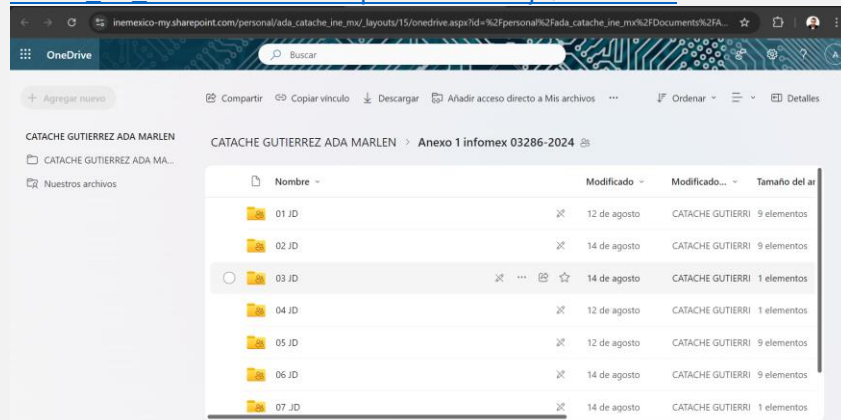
inemexico-my.sharepoint.com/personal/ada_catache_ine_mx/_layouts/15/onedrive.aspx?id=%2Fpersonal%2Fada_catache_ine_mx%2FDocuments%2FA...

OneDrive

Buscar

+ Agregar nuevo

Compartir   Copiar vínculo   Descargar   Añadir acceso directo a Mis archivos   ···   Ordenar   Detalles

CATACHE GUTIERREZ ADA MARLEN

CATACHE GUTIERREZ ADA MA...

Nuestros archivos

CATACHE GUTIERREZ ADA MARLEN > Anexo 1 infomex 03286-2024

| Nombre | Modificado | Modificado... | Tamaño del ar |
|---|---|---|---|
| 01 JD | 12 de agosto | CATACHE GUTIERRI | 9 elementos |
| 02 JD | 14 de agosto | CATACHE GUTIERRI | 9 elementos |
| 03 JD | 14 de agosto | CATACHE GUTIERRI | 1 elementos |
| 04 JD | 12 de agosto | CATACHE GUTIERRI | 1 elementos |
| 05 JD | 12 de agosto | CATACHE GUTIERRI | 9 elementos |
| 06 JD | 14 de agosto | CATACHE GUTIERRI | 9 elementos |
| 07 JD | 14 de agosto | CATACHE GUTIERRI | 1 elementos |